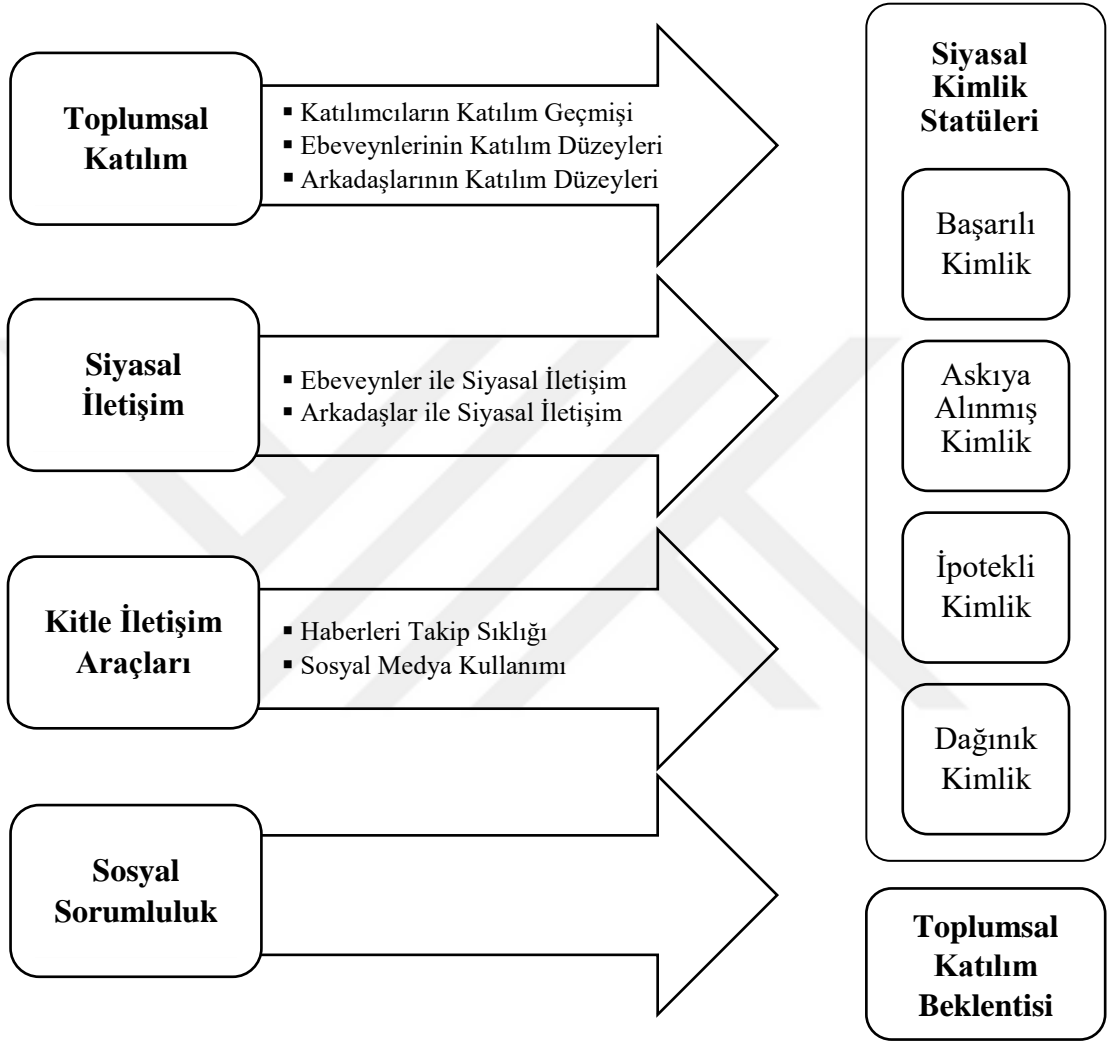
Toplumsal Katılım

▪ Katılımcıların Katılım Geçmişi
▪ Ebeveynlerinin Katılım Düzeyleri
▪ Arkadaşlarının Katılım Düzeyleri

Siyasal İletişim

▪ Ebeveynler ile Siyasal İletişim
▪ Arkadaşlar ile Siyasal İletişim

Kitle İletişim Araçları

▪ Haberleri Takip Sıklığı
▪ Sosyal Medya Kullanımı

Sosyal Sorumluluk

Siyasal Kimlik Statüleri

Başarılı Kimlik

Askıya Alınmış Kimlik

İpotekli Kimlik

Dağınık Kimlik

Toplumsal Katılım Beklentisi